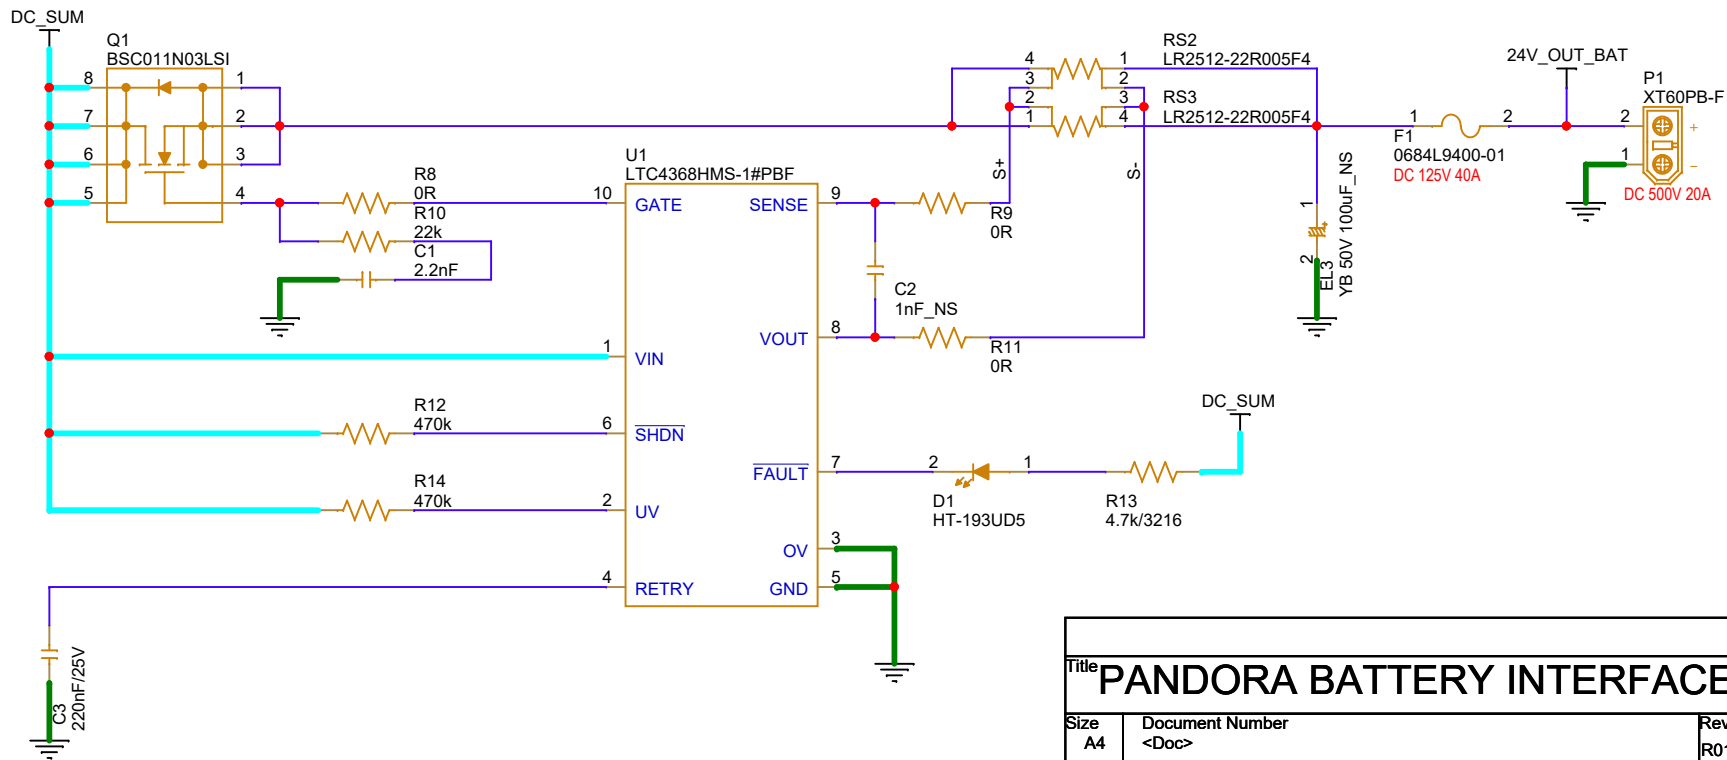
DC_SUM

Q1
BSC011N03LSI
8 7 6 5
1 2 3 4

R8
0R
R10
22k
C1
2.2nF

U1
LTC4368HMS-1#PBF
10 GATE
SENSE 9
1 VIN
VOUT 8
6 $\overline{SHDN}$
$\overline{FAULT}$ 7
2 UV
OV 3
4 RETRY
GND 5

R12
470k
R14
470k

C3
220nF/25V

C2
1nF_NS

R9
0R
R11
0R

S+
S-

RS2
LR2512-22R005F4
RS3
LR2512-22R005F4
4 1
3 2
2 3
1 4

EL3
YB 50V 100uF_NS
1
2

F1
0684L9400-01
DC 125V 40A
1 2

24V_OUT_BAT

P1
XT60PB-F
2
1
+
-
DC 500V 20A

DC_SUM
2 1
D1
HT-193UD5
R13
4.7k/3216

Title
PANDORA BATTERY INTERFACE
Size
A4
Document Number
<Doc>
Rev
R0